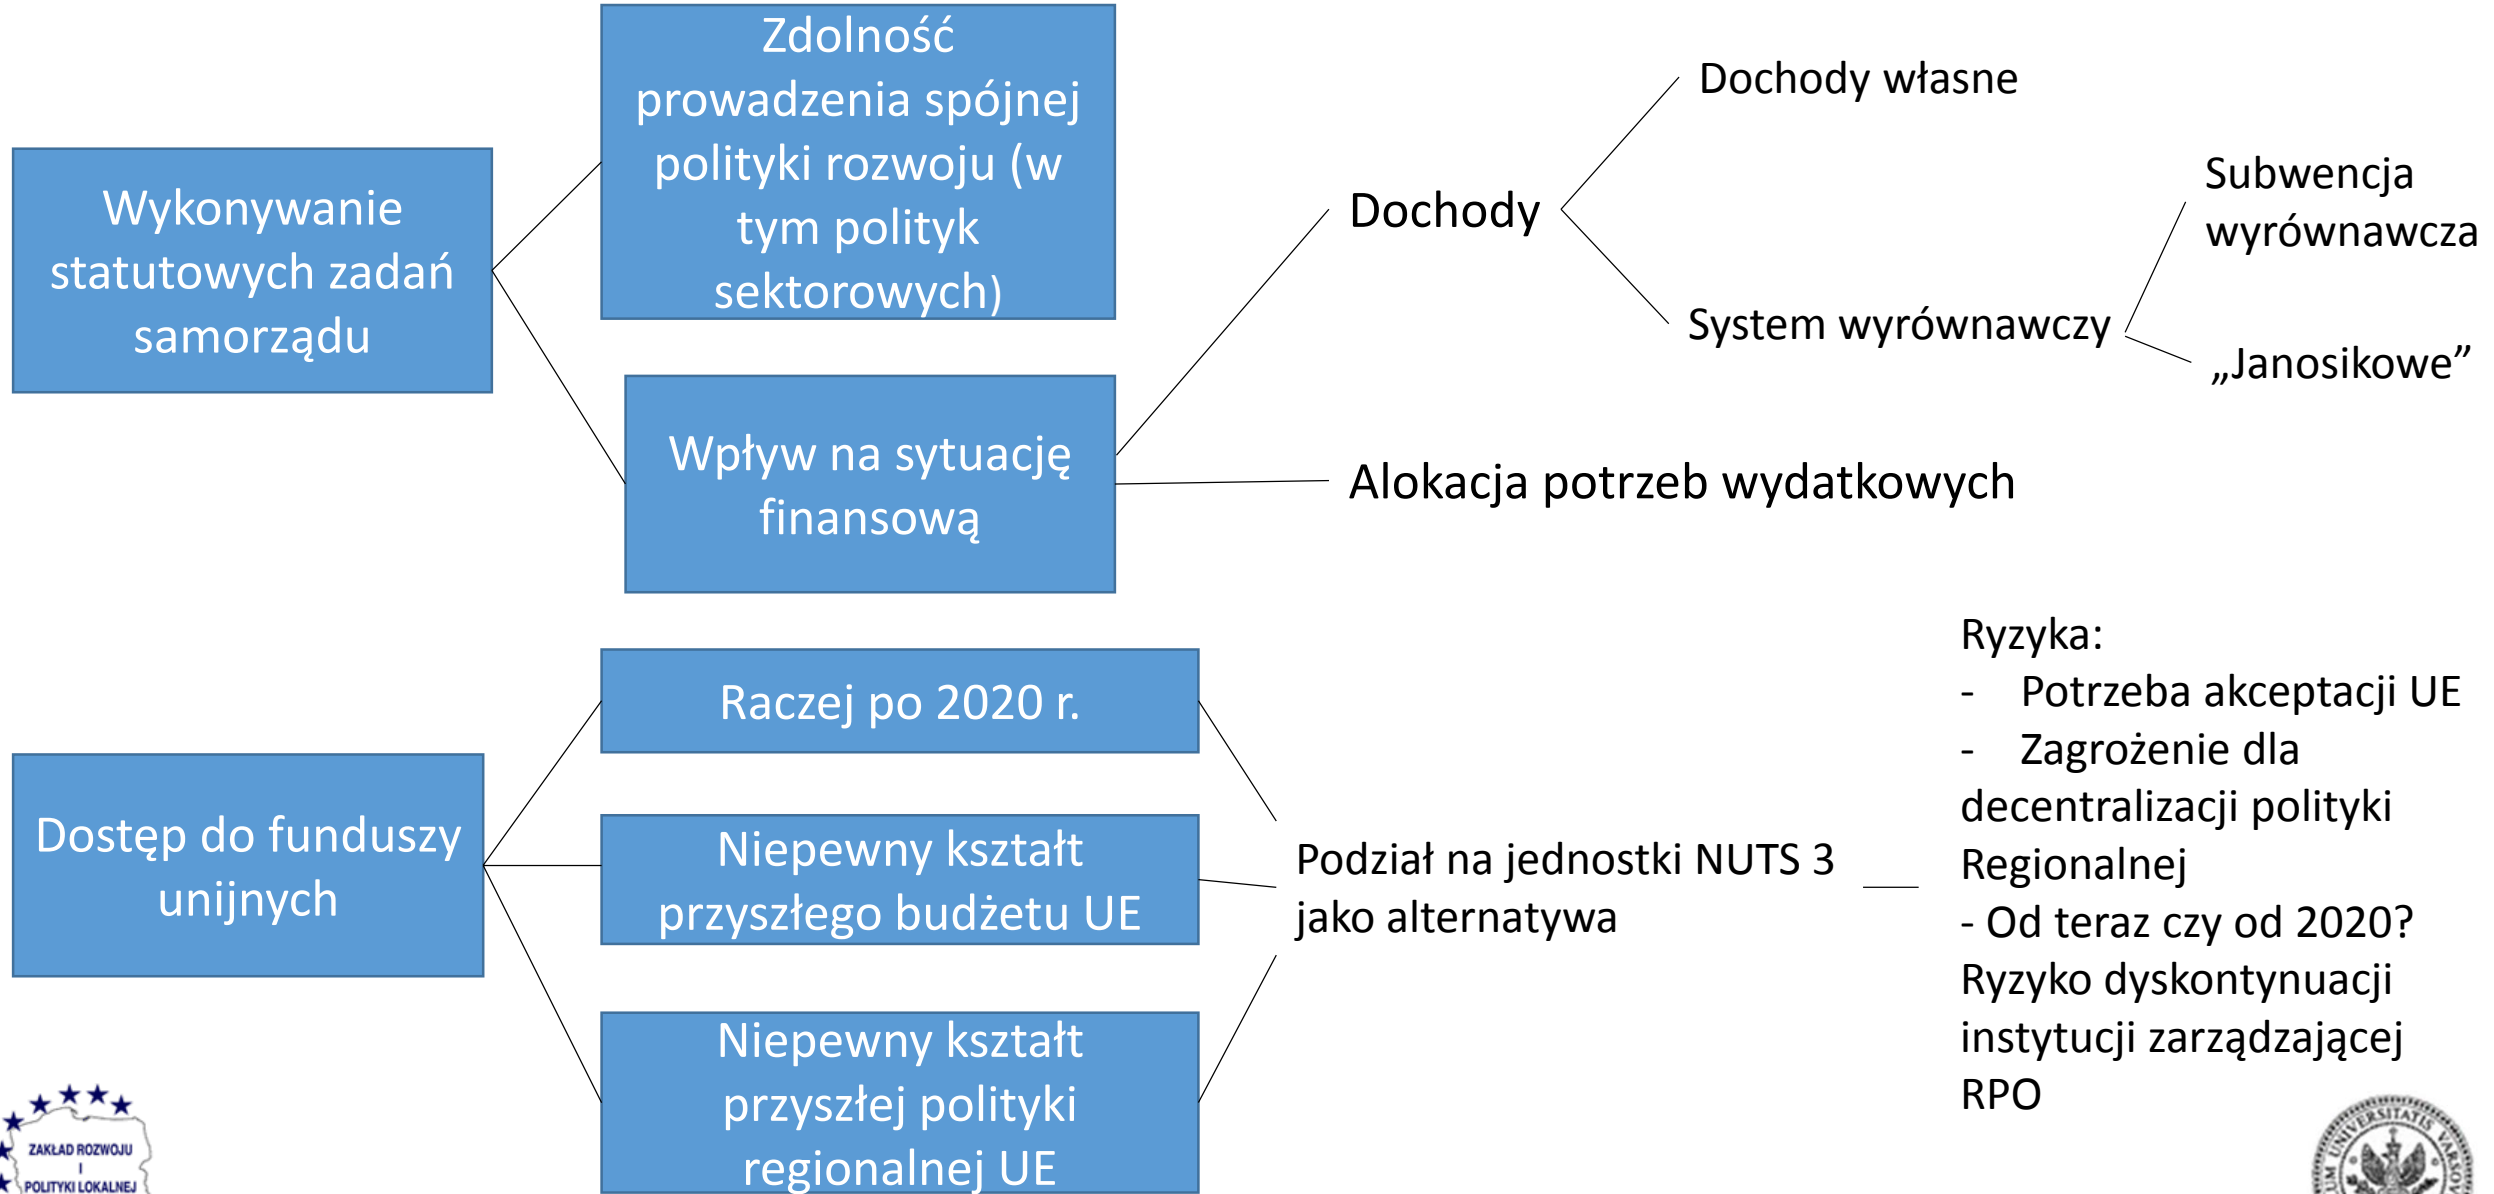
Wykonywanie statutowych zadań samorządu

Zdolność prowadzenia spójnej polityki rozwoju (w tym polityk sektorowych)

Wpływ na sytuację finansową

Dochody

Dochody własne

System wyrównawczy

Subwencja wyrównawcza

„Janosikowe”

Alokacja potrzeb wydatkowych

Dostęp do funduszy unijnych

Raczej po 2020 r.

Niepewny kształt przyszłego budżetu UE

Niepewny kształt przyszłej polityki regionalnej UE

Podział na jednostki NUTS 3 jako alternatywa

Ryzyka:
- Potrzeba akceptacji UE
- Zagrożenie dla decentralizacji polityki Regionalnej
- Od teraz czy od 2020? Ryzyko dyskontynuacji instytucji zarządzającej RPO

ZAKŁAD ROZWOJU I POLITYKI LOKALNEJ

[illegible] UNIVERSITATIS VARSOV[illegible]